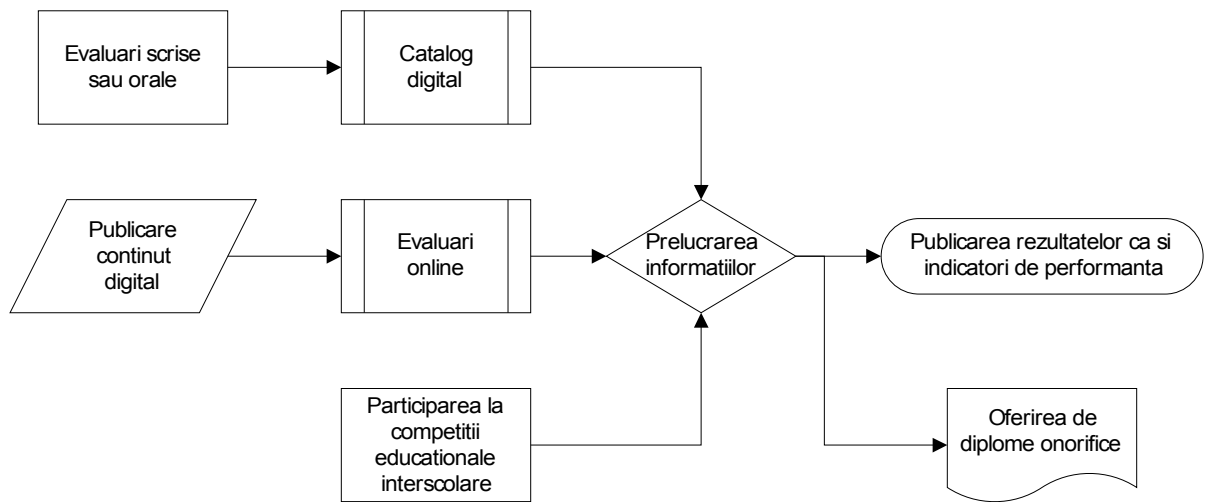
Evaluari scrise sau orale

Catalog digital

Publicare continut digital

Evaluari online

Prelucrarea informatiilor

Publicarea rezultatelor ca si indicatori de performanta

Participarea la competitii educationale interscolare

Oferirea de diplome onorifice